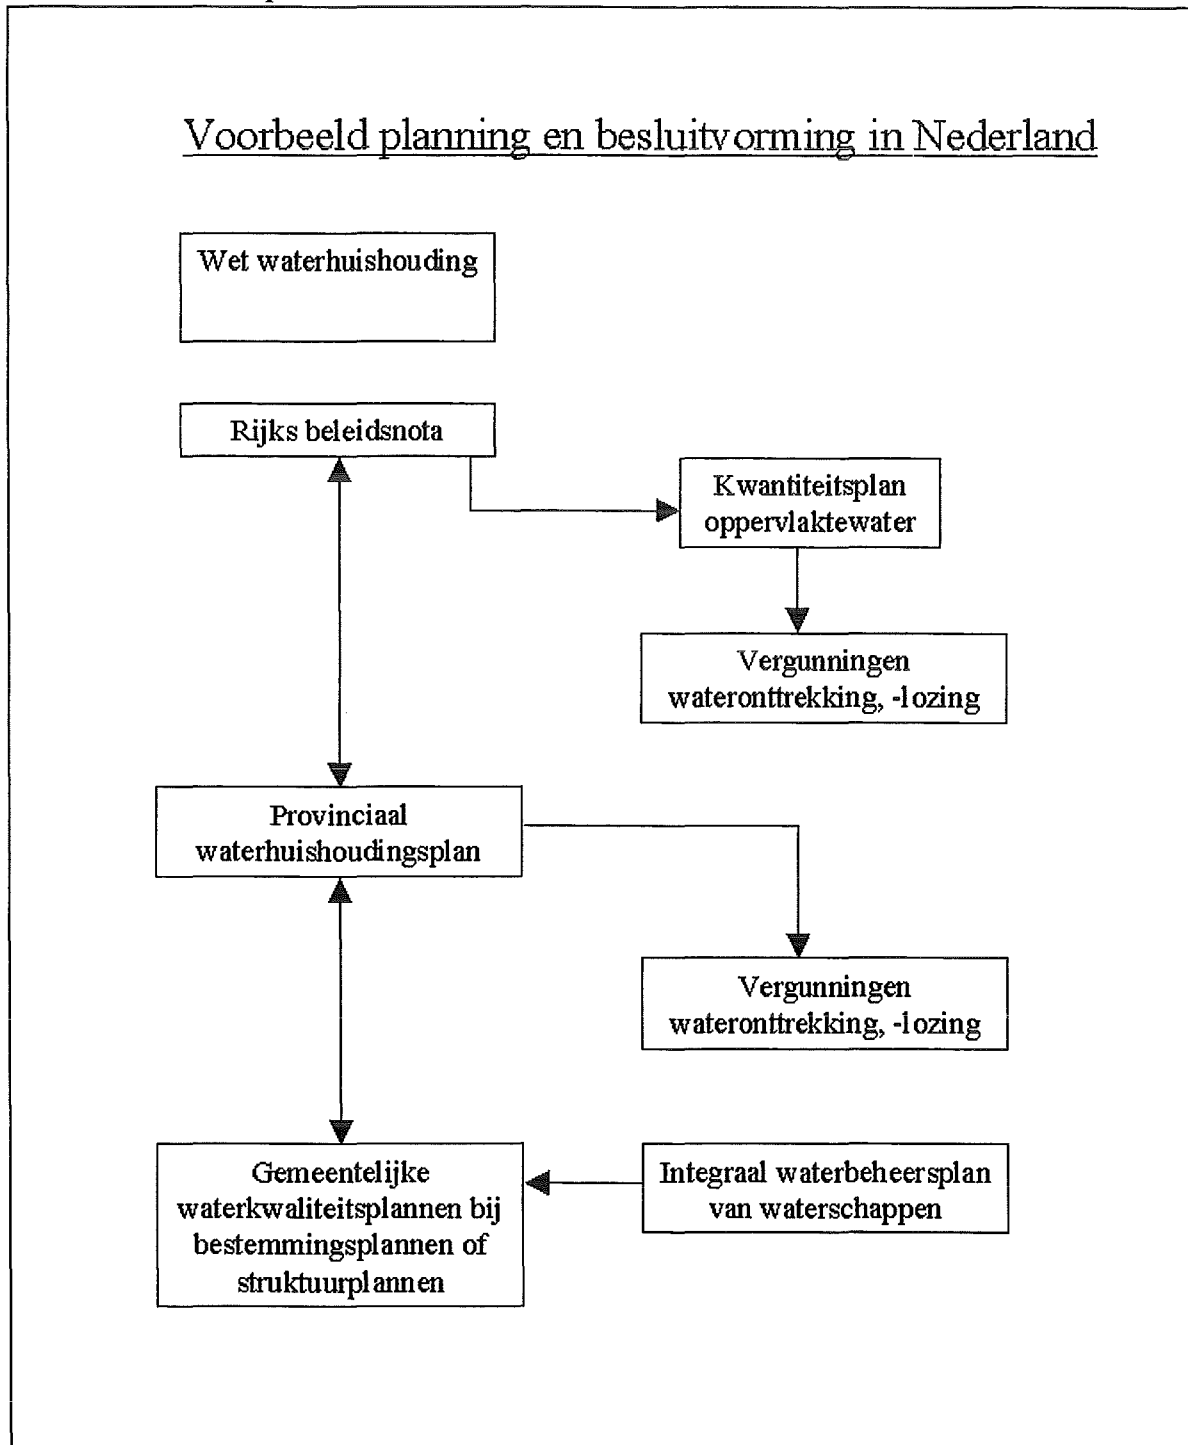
Voorbeeld planning en besluitvorming in Nederland

Wet waterhuishouding

Rijks beleidsnota

Kwantiteitsplan oppervlaktewater

Vergunningen wateronttrekking, -lozing

Provinciaal waterhuishoudingsplan

Vergunningen wateronttrekking, -lozing

Gemeentelijke waterkwaliteitsplannen bij bestemmingsplannen of struktuurplannen

Integraal waterbeheersplan van waterschappen